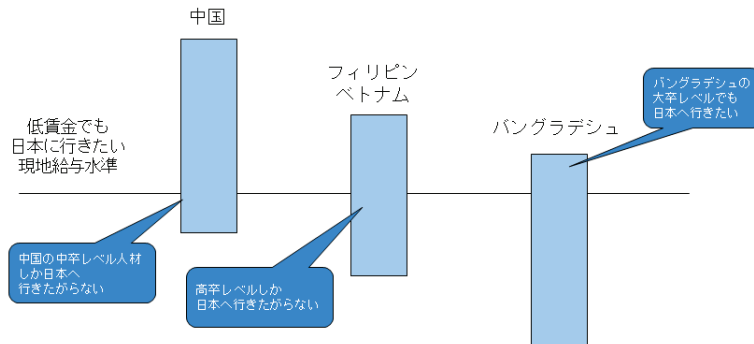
中国

フィリピン
ベトナム

バングラデシュ

低賃金でも
日本に行きたい
現地給与水準

バングラデシュの
大卒レベルでも
日本へ行きたい

中国の中卒レベル人材
しか日本へ
行きたがらない

高卒レベルしか
日本へ行きたがらない